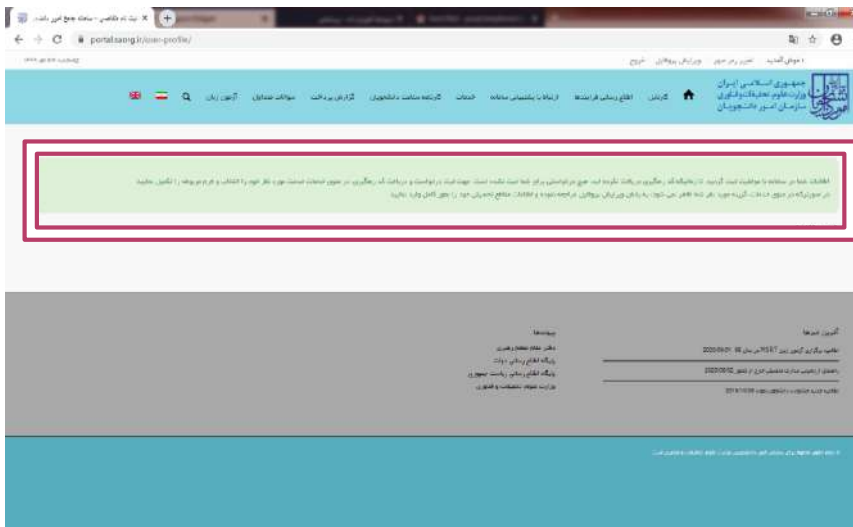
ثبت نام متقاضی - سامانه جامع امور دانشجویان

portal.saorg.ir/user-profile/

خوش آمدید | تغییر رمز عبور | ویرایش پروفایل | خروج

جمهوری اسلامی ایران
وزارت علوم، تحقیقات و فناوری
سازمان امور دانشجویان

گزارش | اطلاع رسانی فرایندها | ارتباط با پشتیبانی سامانه | خدمات | کارنامه سلامت دانشجویان | گزارش پرداخت | سوالات متداول | آزمون زبان

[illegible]

آخرین خبرها

پیوندها
دفتر مقام معظم رهبری
پایگاه اطلاع رسانی دولت
پایگاه اطلاع رسانی ریاست جمهوری
وزارت علوم، تحقیقات و فناوری

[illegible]